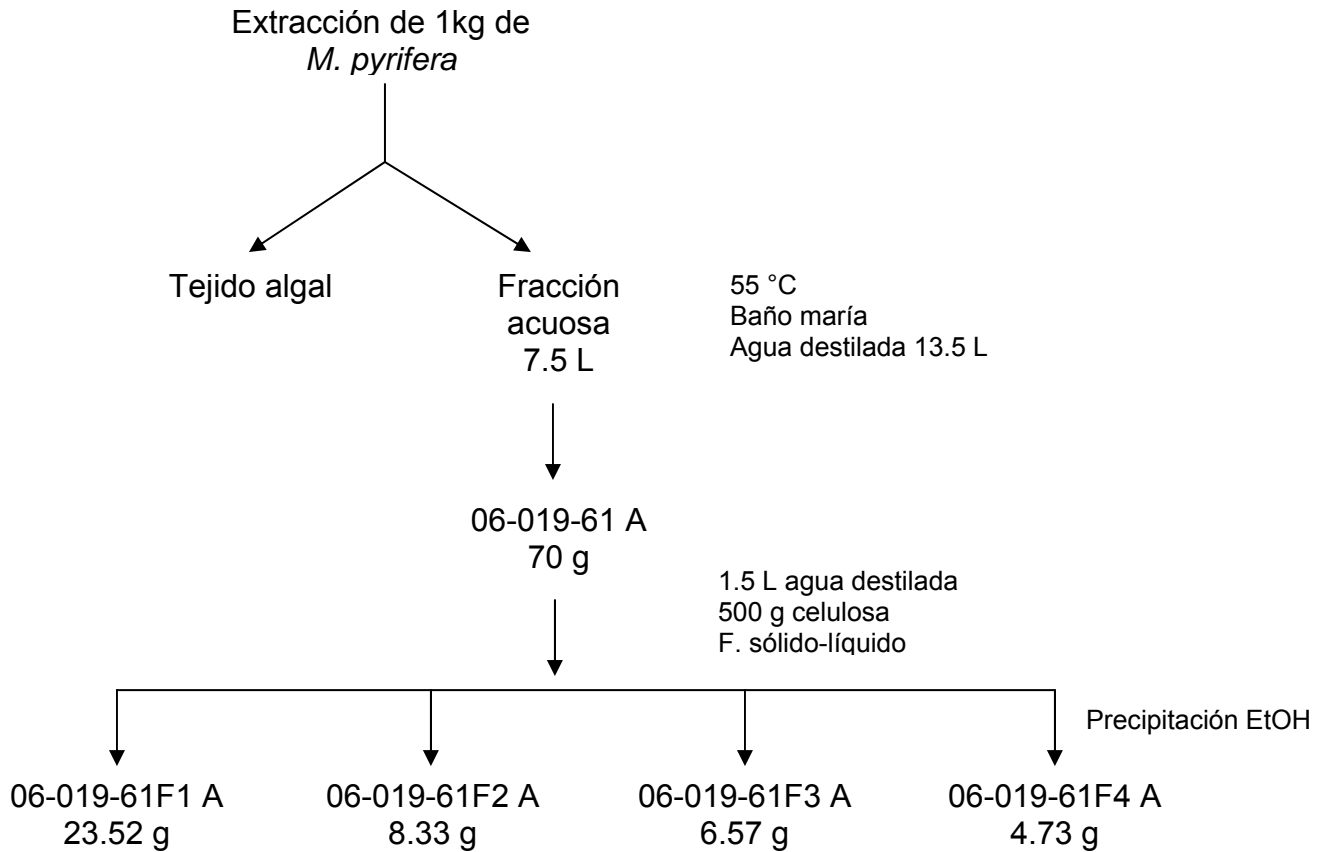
Extracción de 1kg de
*M. pyrifera*

Tejido algal

Fracción acuosa
7.5 L

55 °C
Baño maría
Agua destilada 13.5 L

06-019-61 A
70 g

1.5 L agua destilada
500 g celulosa
F. sólido-líquido

Precipitación EtOH

06-019-61F1 A
23.52 g

06-019-61F2 A
8.33 g

06-019-61F3 A
6.57 g

06-019-61F4 A
4.73 g